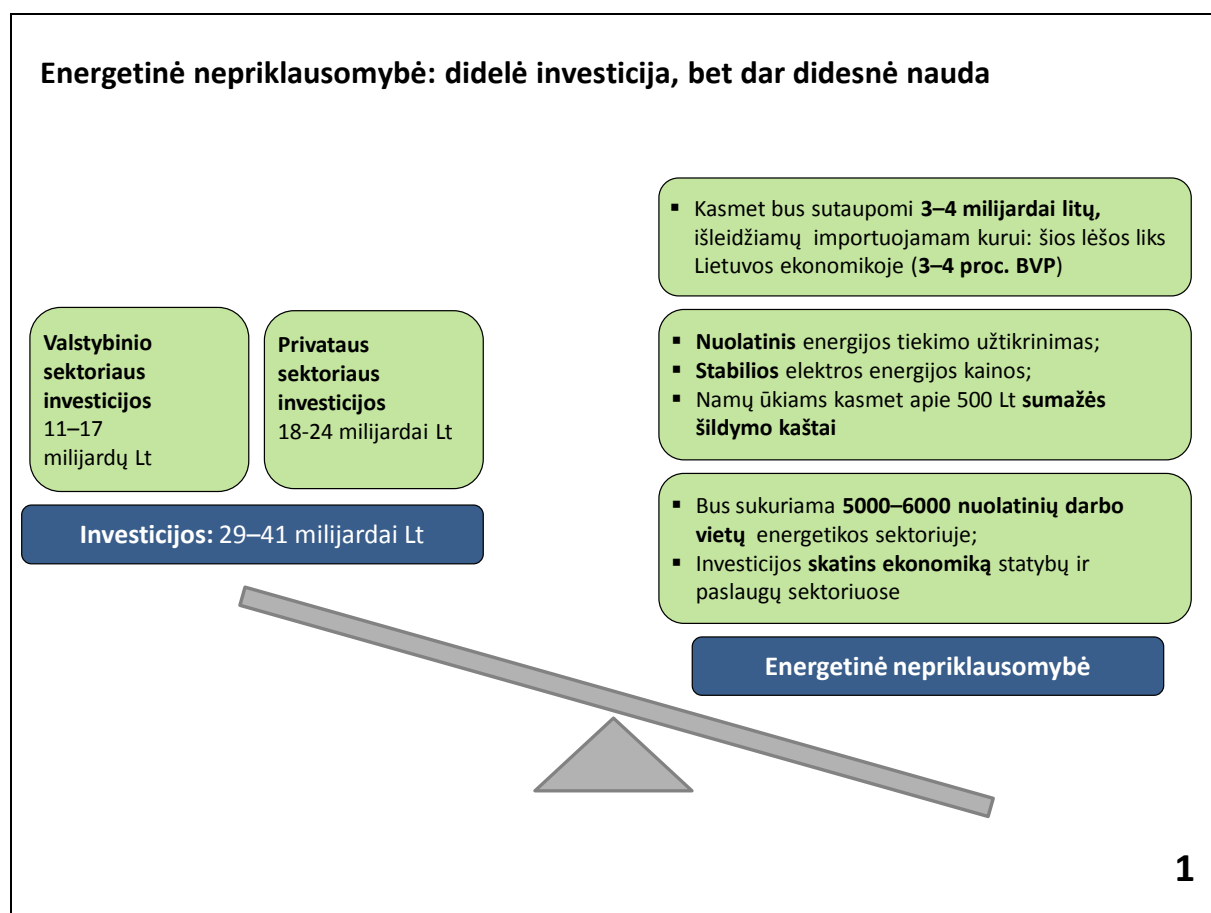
Energetinė nepriklausomybė: didelė investicija, bet dar didesnė nauda

Valstybinio sektoriaus investicijos 11–17 milijardų Lt

Privataus sektoriaus investicijos 18-24 milijardai Lt

Investicijos: 29–41 milijardai Lt

▪ Kasmet bus sutaupomi 3–4 milijardai litų, išleidžiamų importuojamam kurui: šios lėšos liks Lietuvos ekonomikoje (3–4 proc. BVP)

▪ Nuolatinis energijos tiekimo užtikrinimas;
▪ Stabilios elektros energijos kainos;
▪ Namų ūkiams kasmet apie 500 Lt sumažės šildymo kaštai

▪ Bus sukuriama 5000–6000 nuolatinių darbo vietų energetikos sektoriuje;
▪ Investicijos skatins ekonomiką statybų ir paslaugų sektoriuose

Energetinė nepriklausomybė

1